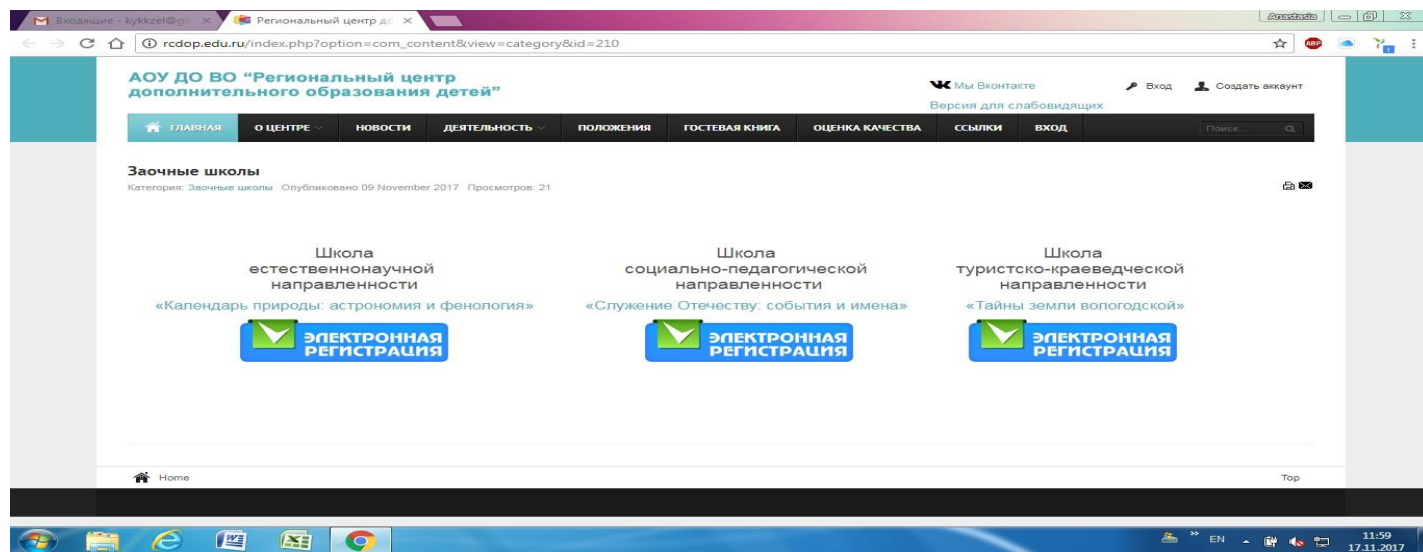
Входящие - kykkzel@gm ×
Региональный центр до ×
Anastasia
rcdop.edu.ru/index.php?option=com_content&view=category&id=210
АОУ ДО ВО "Региональный центр дополнительного образования детей"
Мы Вконтакте
Версия для слабовидящих
Вход
Создать аккаунт
ГЛАВНАЯ
О ЦЕНТРЕ
НОВОСТИ
ДЕЯТЕЛЬНОСТЬ
ПОЛОЖЕНИЯ
ГОСТЕВАЯ КНИГА
ОЦЕНКА КАЧЕСТВА
ССЫЛКИ
ВХОД
Поиск...

Заочные школы
Категория: Заочные школы Опубликовано 09 November 2017 Просмотров: 21

Школа естественнонаучной направленности
«Календарь природы: астрономия и фенология»
ЭЛЕКТРОННАЯ РЕГИСТРАЦИЯ

Школа социально-педагогической направленности
«Служение Отечеству: события и имена»
ЭЛЕКТРОННАЯ РЕГИСТРАЦИЯ

Школа туристско-краеведческой направленности
«Тайны земли вологодской»
ЭЛЕКТРОННАЯ РЕГИСТРАЦИЯ

Home
Top

EN
11:59
17.11.2017